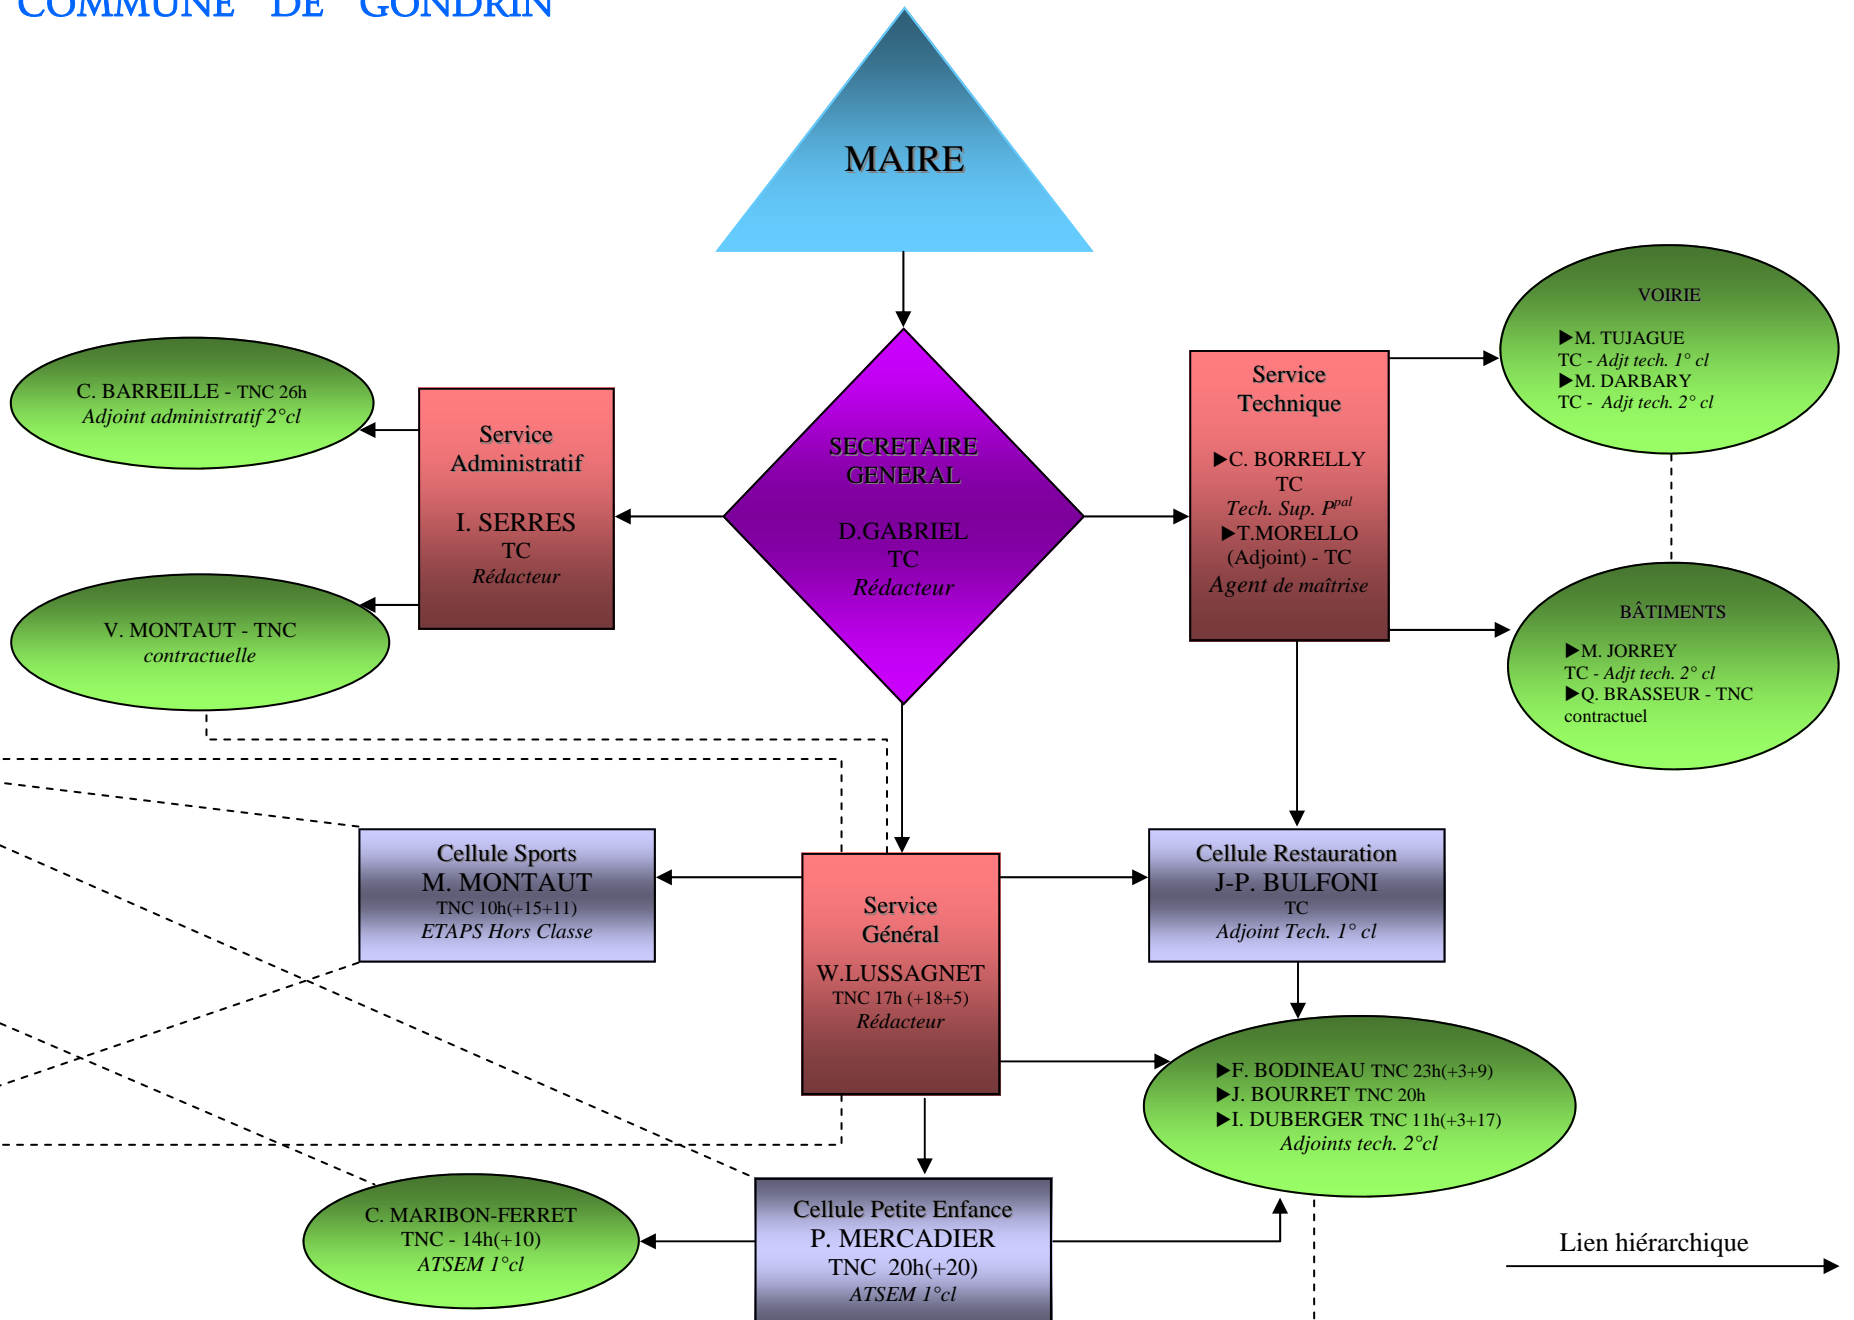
COMMUNE DE GONDRIN

MAIRE

SECRETAIRE GENERAL

D.GABRIEL
TC
Rédacteur

C. BARREILLE - TNC 26h
Adjoint administratif 2°cl

Service Administratif

I. SERRES
TC
Rédacteur

V. MONTAUT - TNC
contractuelle

Service Technique

▶C. BORRELLY
TC
Tech. Sup. P$^{pal}$
▶T.MORELLO
(Adjoint) - TC
Agent de maîtrise

VOIRIE

▶M. TUJAGUE
TC - Adjt tech. 1° cl
▶M. DARBARY
TC - Adjt tech. 2° cl

BÂTIMENTS

▶M. JORREY
TC - Adjt tech. 2° cl
▶Q. BRASSEUR - TNC
contractuel

Cellule Sports
M. MONTAUT
TNC 10h(+15+11)
ETAPS Hors Classe

Service Général

W.LUSSAGNET
TNC 17h (+18+5)
Rédacteur

Cellule Restauration
J-P. BULFONI
TC
Adjoint Tech. 1° cl

▶F. BODINEAU TNC 23h(+3+9)
▶J. BOURRET TNC 20h
▶I. DUBERGER TNC 11h(+3+17)
Adjoints tech. 2°cl

C. MARIBON-FERRET
TNC - 14h(+10)
ATSEM 1°cl

Cellule Petite Enfance
P. MERCADIER
TNC 20h(+20)
ATSEM 1°cl

Lien hiérarchique